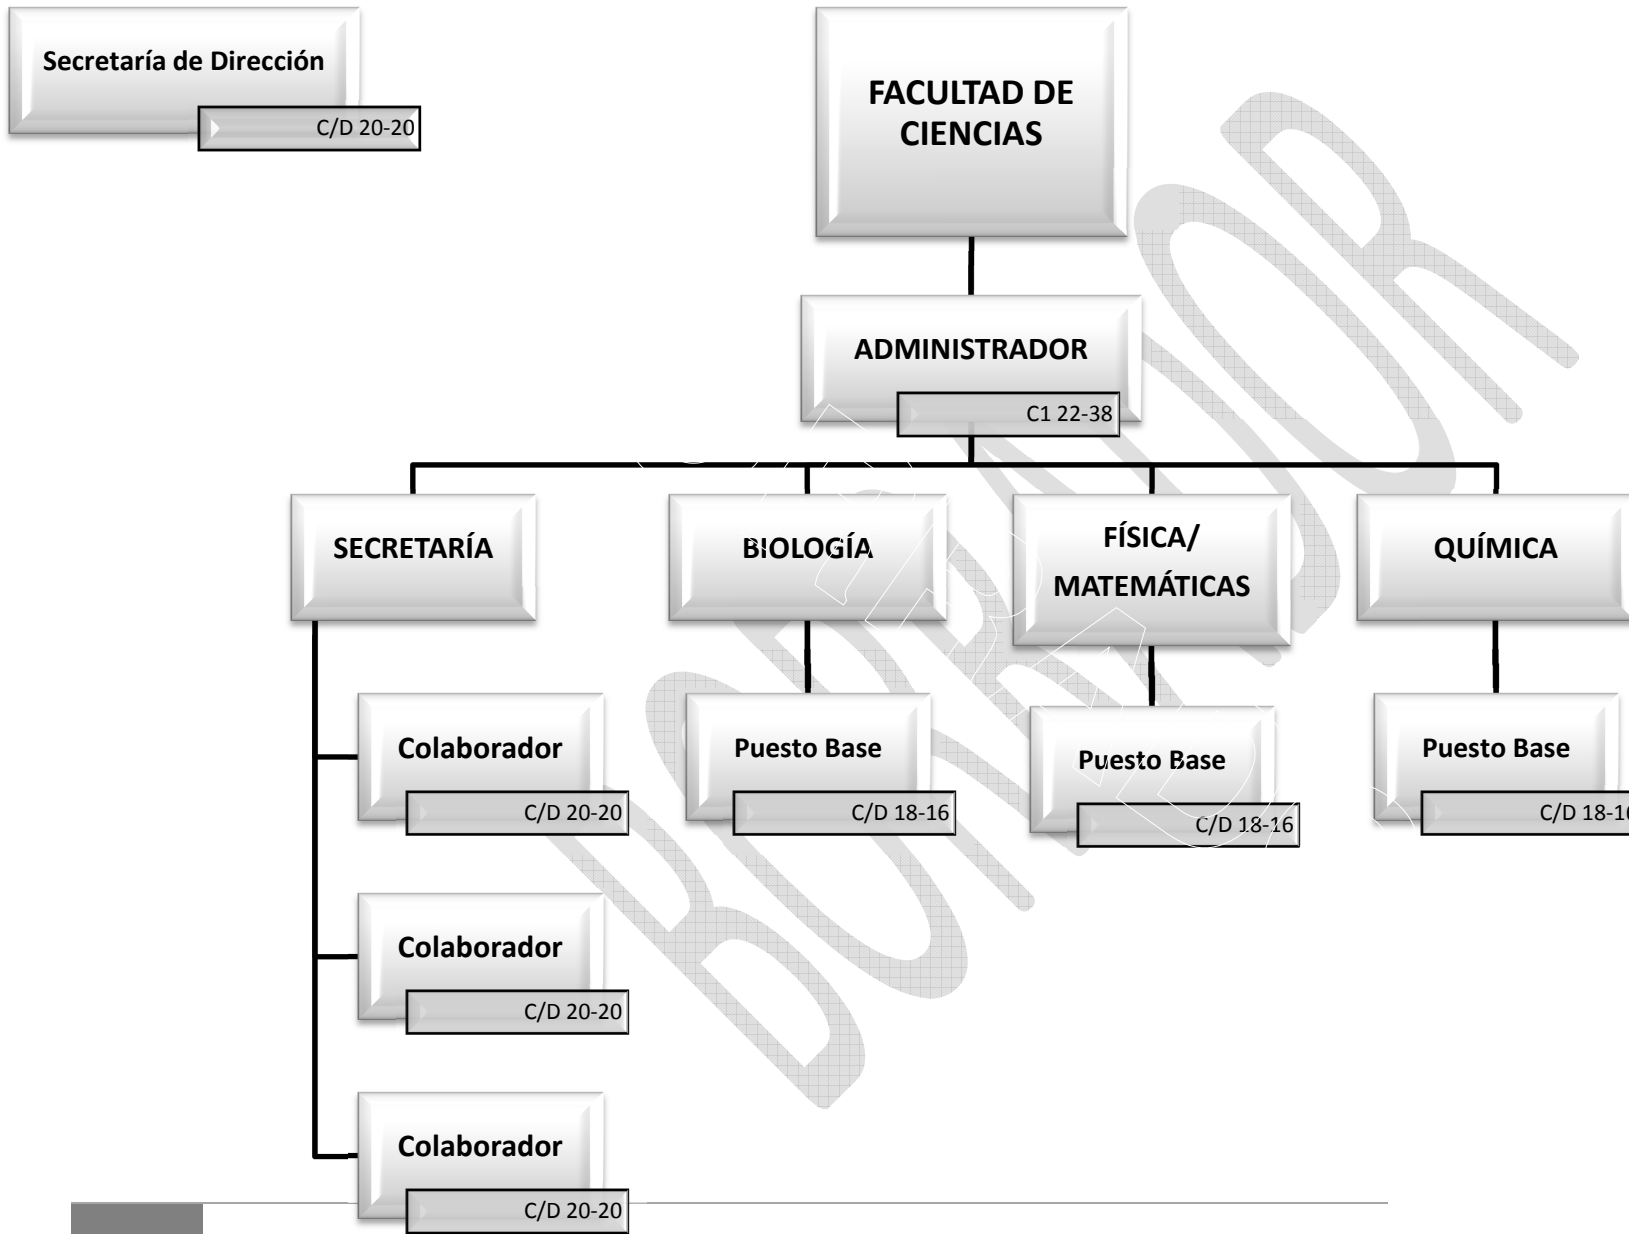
Secretaría de Dirección
C/D 20-20

FACULTAD DE CIENCIAS

ADMINISTRADOR
C1 22-38

SECRETARÍA

BIOLOGÍA

FÍSICA/ MATEMÁTICAS

QUÍMICA

Colaborador
C/D 20-20

Puesto Base
C/D 18-16

Puesto Base
C/D 18-16

Puesto Base
C/D 18-1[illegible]

Colaborador
C/D 20-20

Colaborador
C/D 20-20

BORRADOR